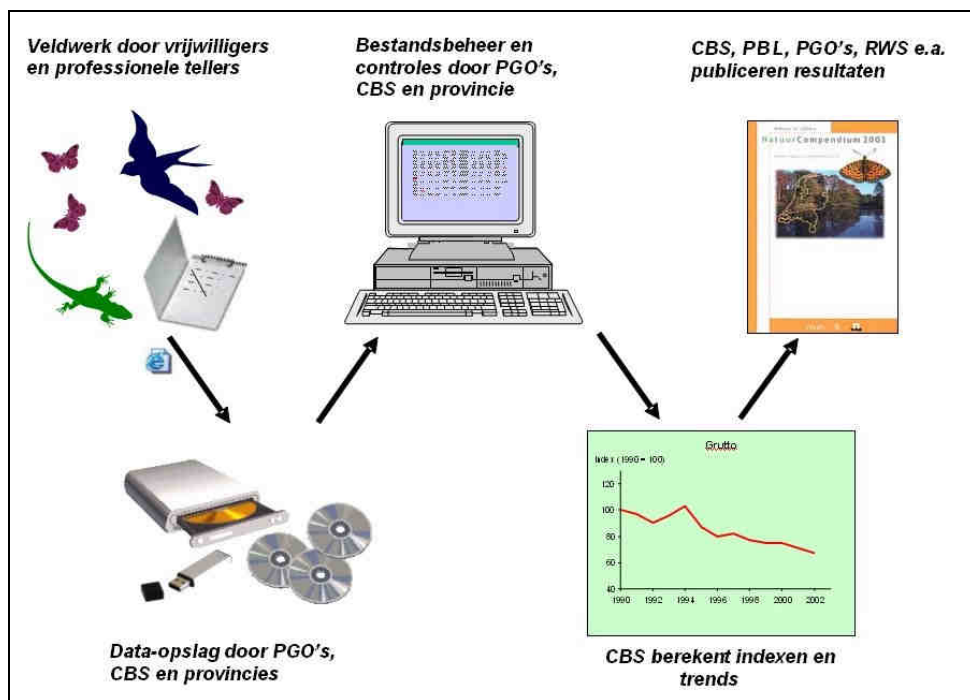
Veldwerk door vrijwilligers en professionele tellers

Bestandsbeheer en controles door PGO's, CBS en provincie

CBS, PBL, PGO's, RWS e.a. publiceren resultaten

NatuurCompendium 2003

Grutto

Index (1990 = 100)

| | | | | | | | | | | | | |
|---|---|---|---|---|---|---|---|---|---|---|---|---|
| 120 | | | | | | | | | | | | |
| 100 | | | | | | | | | | | | |
| 80 | | | | | | | | | | | | |
| 60 | | | | | | | | | | | | |
| 40 | 1990 | | 1992 | | 1994 | | 1996 | | 1998 | | 2000 | 2002 |

Data-opslag door PGO's, CBS en provincies

CBS berekent indexen en trends